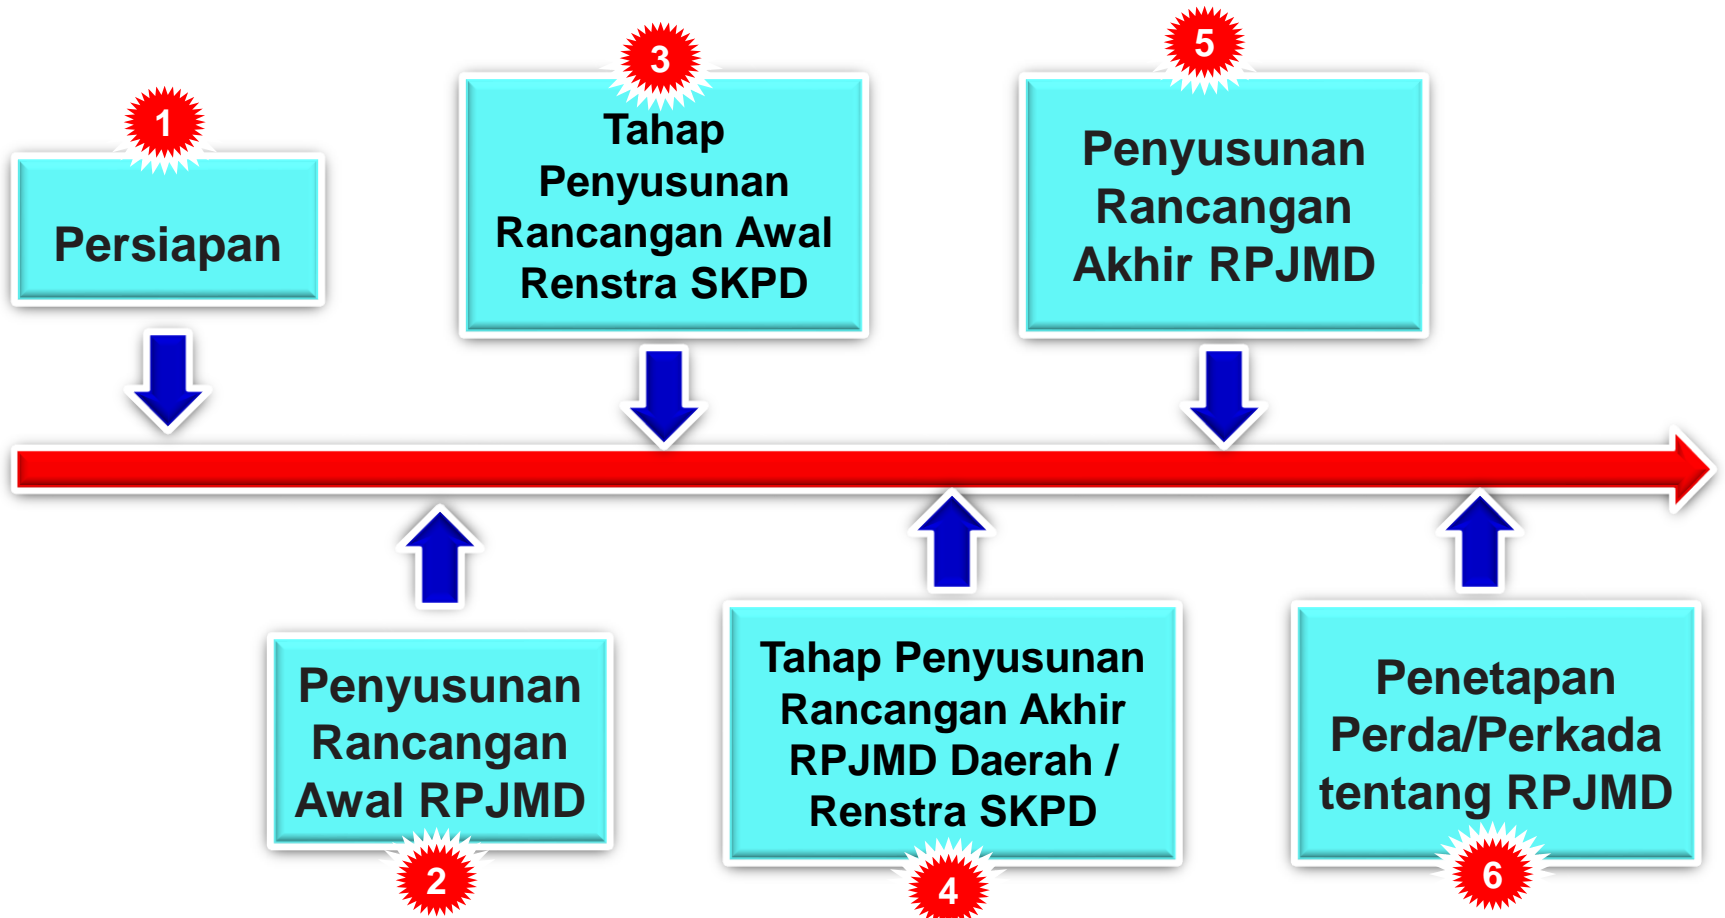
1
Persiapan

3
Tahap Penyusunan Rancangan Awal Renstra SKPD

5
Penyusunan Rancangan Akhir RPJMD

Penyusunan Rancangan Awal RPJMD
2

Tahap Penyusunan Rancangan Akhir RPJMD Daerah / Renstra SKPD
4

Penetapan Perda/Perkada tentang RPJMD
6